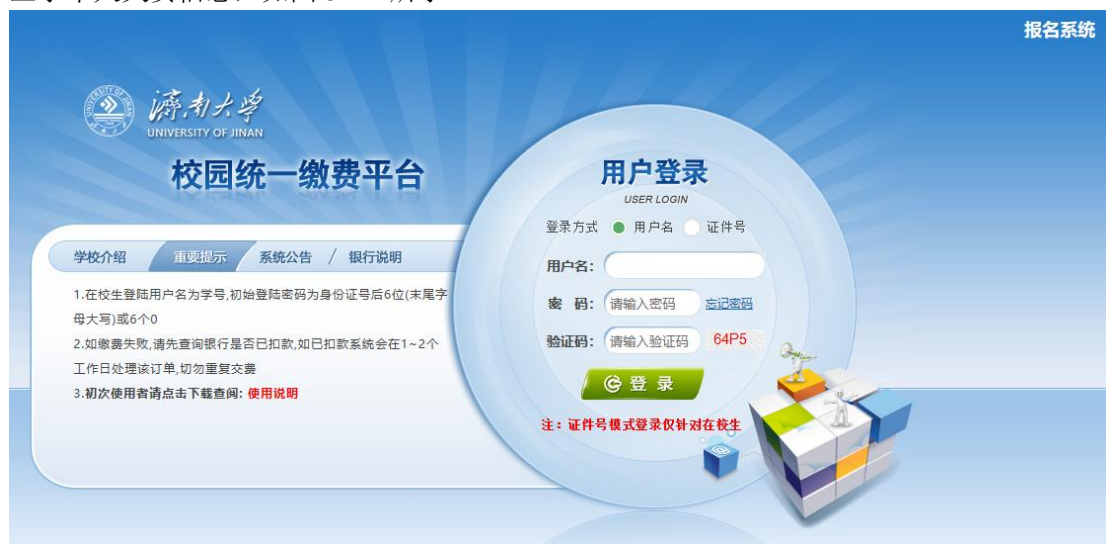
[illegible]

报名系统

濟南大學
UNIVERSITY OF JINAN

校园统一缴费平台

学校介绍 重要提示 系统公告 / 银行说明

1.在校生登陆用户名为学号,初始登陆密码为身份证号后6位(末尾字母大写)或6个0

2.如缴费失败,请先查询银行是否已扣款,如已扣款系统会在1~2个工作日处理该订单,切勿重复交费

3.初次使用者请点击下载查阅: 使用说明

用户登录
USER LOGIN

登录方式 用户名 证件号

用户名:

密 码: 请输入密码 忘记密码

验证码: 请输入验证码 64P5

登 录

注: 证件号模式登录仅针对在校生